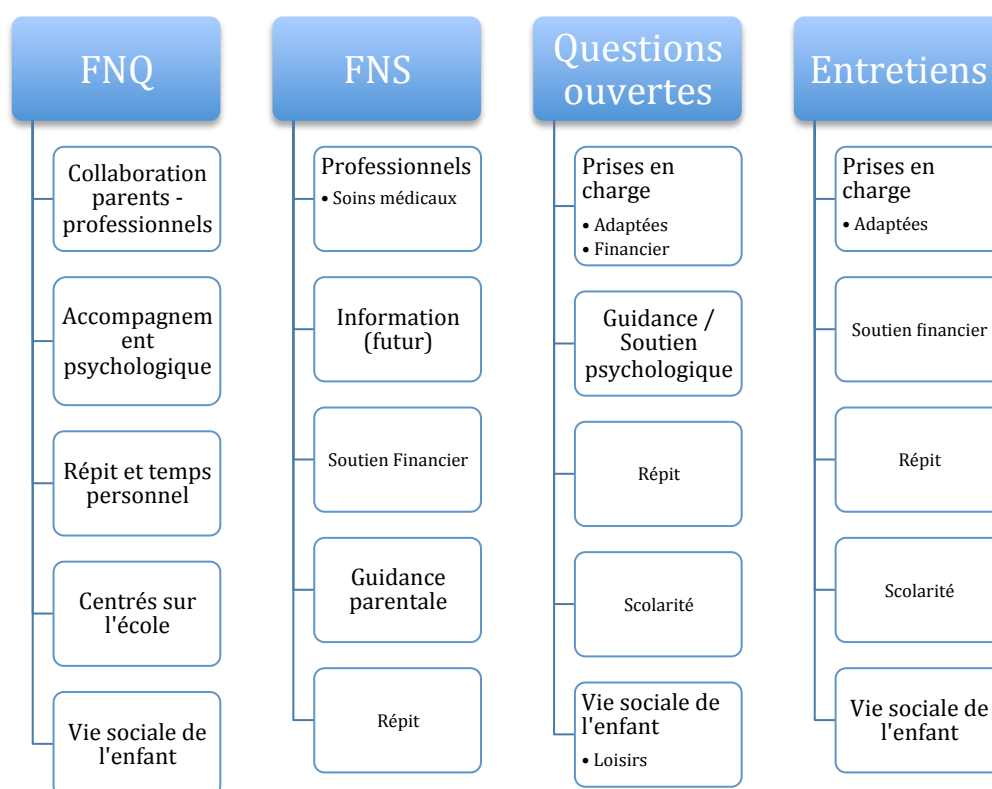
FNQ

Collaboration parents - professionnels

Accompagnem ent psychologique

Répit et temps personnel

Centrés sur l'école

Vie sociale de l'enfant

FNS

Professionnels
• Soins médicaux

Information (futur)

Soutien Financier

Guidance parentale

Répit

Questions ouvertes

Prises en charge
• Adaptées
• Financier

Guidance / Soutien psychologique

Répit

Scolarité

Vie sociale de l'enfant
• Loisirs

Entretiens

Prises en charge
• Adaptées

Soutien financier

Répit

Scolarité

Vie sociale de l'enfant